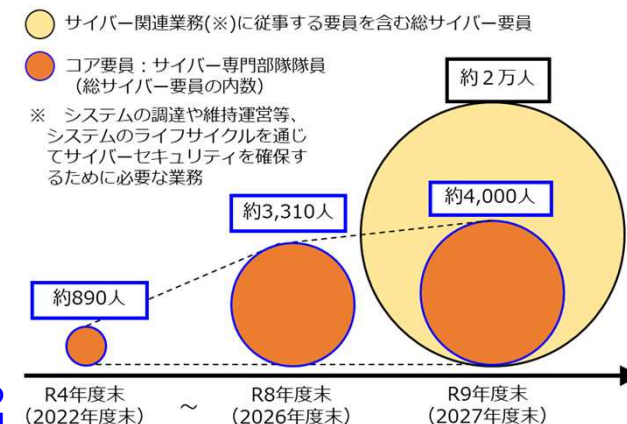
サイバー関連業務(※)に従事する要員を含む総サイバー要員

コア要員：サイバー専門部隊隊員（総サイバー要員の内数）

※　システムの調達や維持運営等、システムのライフサイクルを通じてサイバーセキュリティを確保するために必要な業務

約２万人

約4,000人

約3,310人

約890人

R4年度末（2022年度末）

～

R8年度末（2026年度末）

R9年度末（2027年度末）